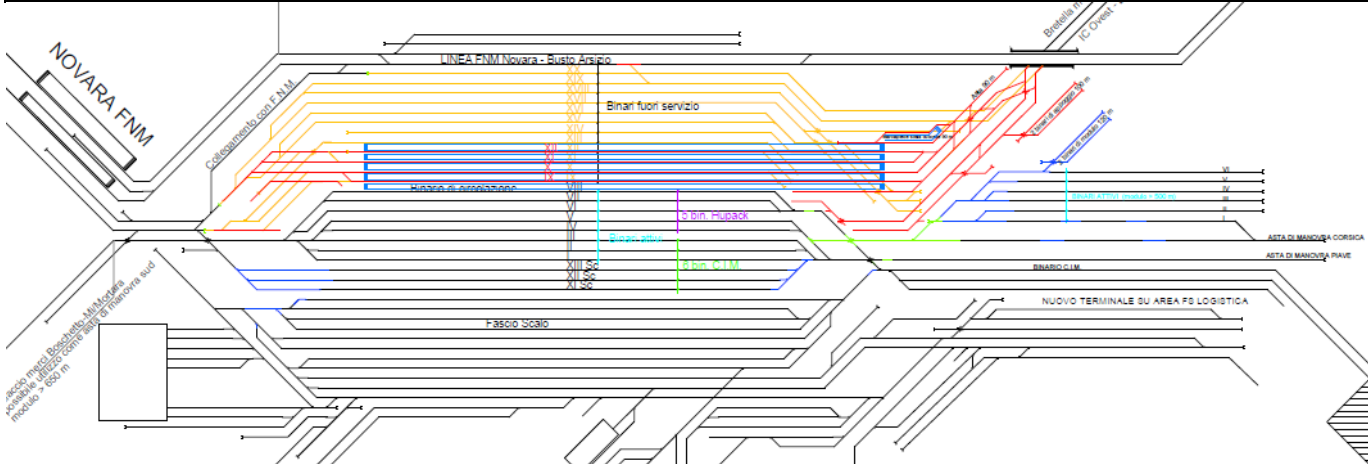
NOVARA FNM

LINEA FNM Novara - Busto Arsizio

Bretella m

IC Ovest

Binari fuori servizio

Collegamento con F.N.M.

XII
XI
X
IX

Binario di circolazione

VIII
VII
VI
V

5 bin. Hupack

Binari attivi

5 bin. C.I.M.

XIII Sc
XII Sc
XI Sc

BINARI ATTIVI (modulo > 500 m)

VI
V
IV
III
II
I

ASTA DI MANOVRA CORSICA

ASTA DI MANOVRA PIAVE

BINARIO C.I.M.

NUOVO TERMINALE SU AREA FS LOGISTICA

Fascio Scalo

Raccordo merci Boschetto-Mi/Mortara possibile utilizzo come asta di manovra sud modulo > 650 m